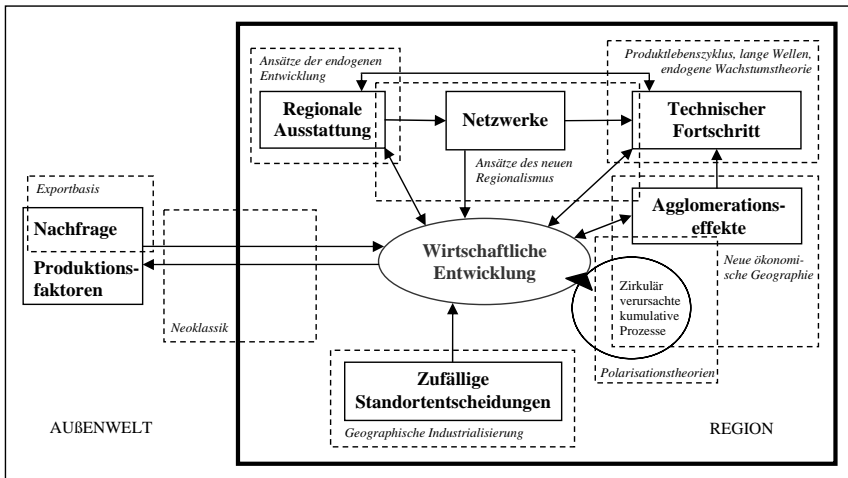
Ansätze der endogenen Entwicklung

Produktlebenszyklus, lange Wellen, endogene Wachstumstheorie

Regionale Ausstattung

Netzwerke

Technischer Fortschritt

Ansätze des neuen Regionalismus

Exportbasis

Nachfrage

Produktionsfaktoren

Agglomerationseffekte

Wirtschaftliche Entwicklung

Neue ökonomische Geographie

Zirkulär verursachte kumulative Prozesse

Neoklassik

Polarisationstheorien

Zufällige Standortentscheidungen

Geographische Industrialisierung

AUßENWELT

REGION